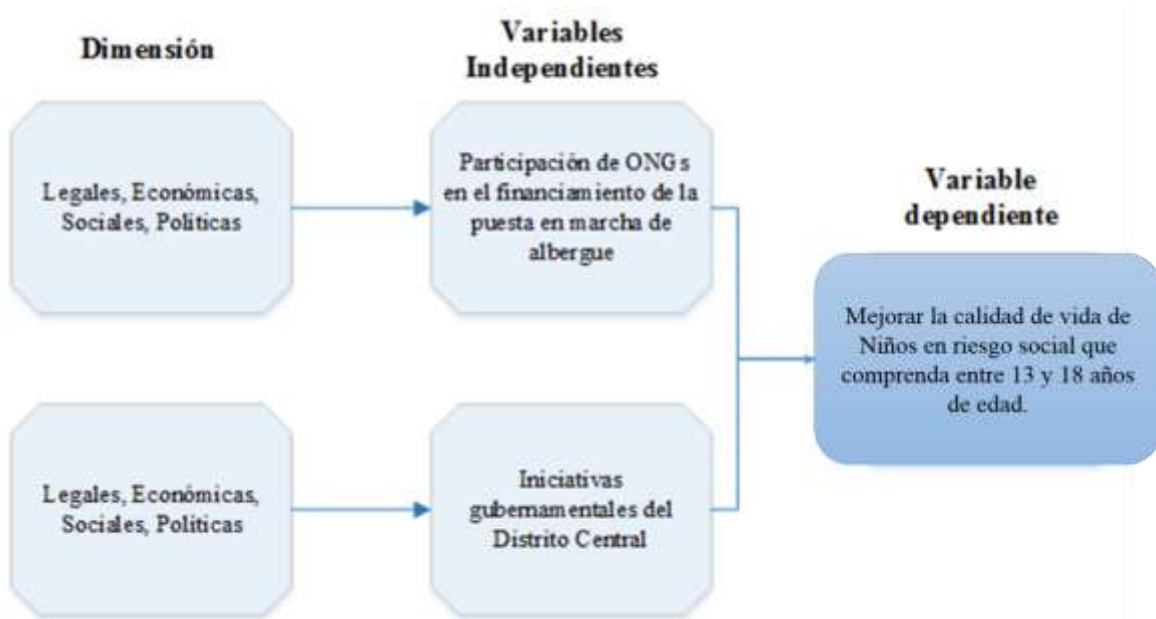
Dimensión

Variables Independientes

Variable dependiente

Legales, Económicas, Sociales, Politicas

Participación de ONGs en el financiamiento de la puesta en marcha de albergue

Mejorar la calidad de vida de Niños en riesgo social que comprenda entre 13 y 18 años de edad.

Legales, Económicas, Sociales, Politicas

Iniciativas gubernamentales del Distrito Central